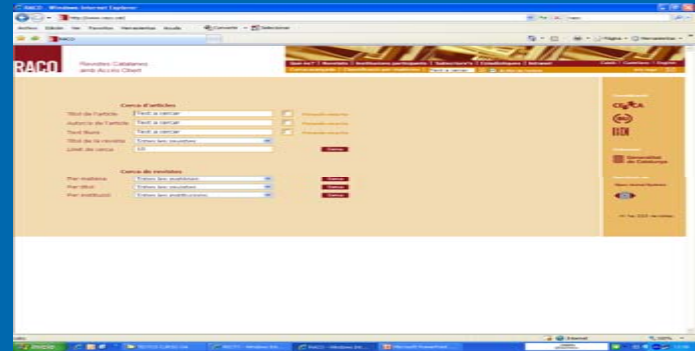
RACO - Windows Internet Explorer

http://www.raco.cat/

Archivo Edición Ver Favoritos Herramientas Ayuda

RACO

RACO

Revistes Catalanes amb Accés Obert

Què és? | Revistes | Institucions participants | Subscriu't | Estadístiques | Intranet

Cerca avançada | Text a cercar

Cerca d'articles

Títol de l'article: Text a cercar

Autor/a de l'article: Text a cercar

Text lliure: Text a cercar

Títol de la revista: Totes les revistes

Límit de cerca: 125

Cerca

Cerca de revistes

Per matèria: Totes les matèries

Per títol: Totes les revistes

Per institució: Totes les institucions

Cerca

CESCA

BC

Generalitat de Catalunya

Inicio

RACO

Microsoft PowerPoint

Internet

100%